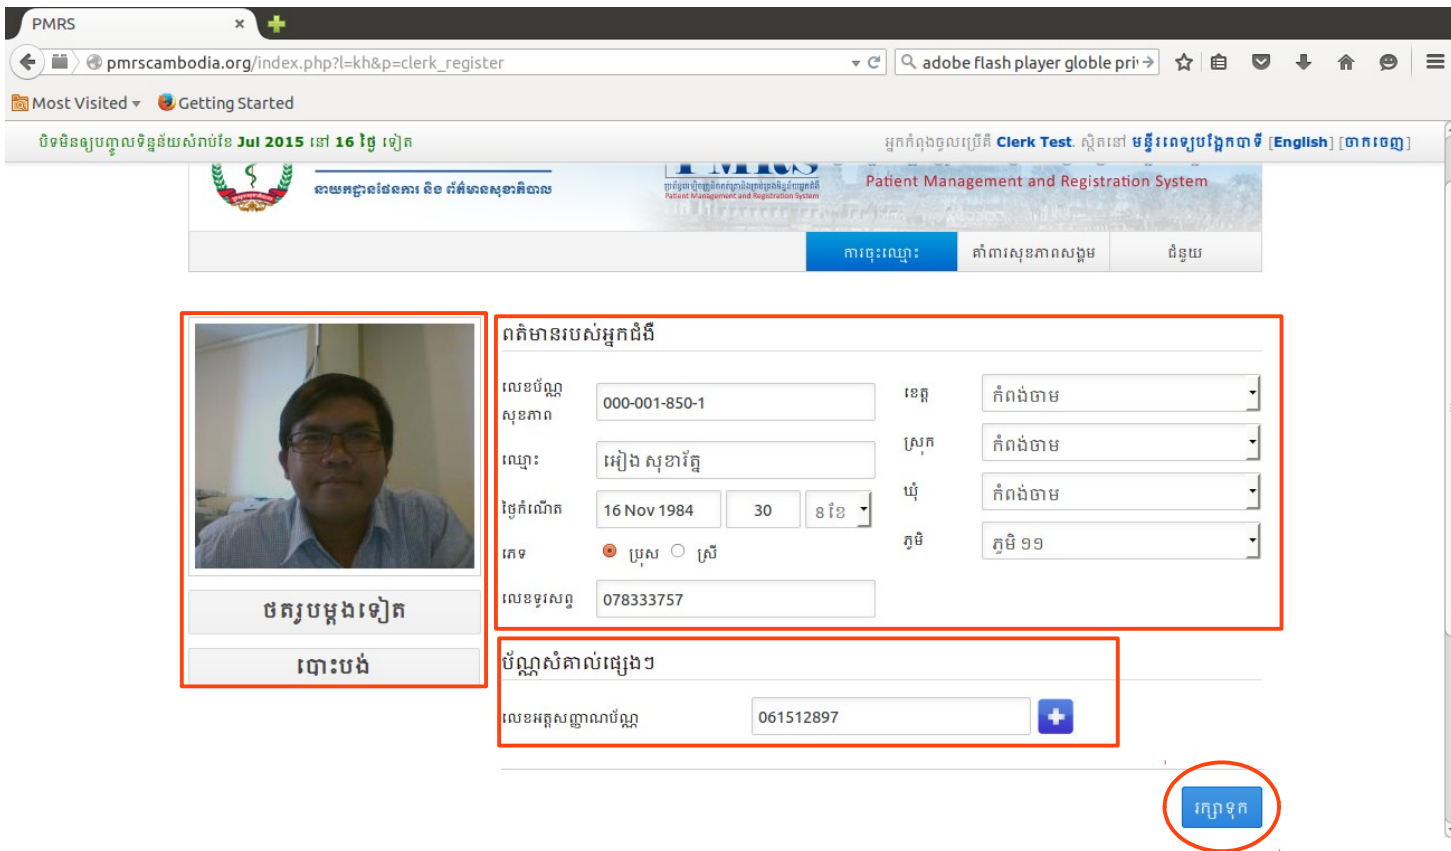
PMRS ×

pmrscambodia.org/index.php?l=kh&p=clerk_register

adobe flash player globle pri

Most Visited Getting Started

បិទមិនឲ្យបញ្ចូលទិន្នន័យសំរាប់ខែ Jul 2015 នៅ 16 ថ្ងៃ ទៀត

អ្នកកំពុងចូលប្រើគឺ Clerk Test. ស្ថិតនៅ មន្ទីរពេទ្យបង្អែកបាទី [English] [ចាកចេញ]

នាយកដ្ឋានផែនការ និង ព័ត៌មានសុខាភិបាល

Patient Management and Registration System

ការចុះឈ្មោះ | គាំពារសុខភាពសង្គម | ជំនួយ

ថតរូបម្តងទៀត

បោះបង់

ពត៌មានរបស់អ្នកជំងឺ

លេខប័ណ្ណសុខភាព 000-001-850-1

ឈ្មោះ អៀង សុខាវត្តី

ថ្ងៃកំណើត 16 Nov 1984 | 30 | 8 ខែ

ភេទ ប្រុស ស្រី

លេខទូរសព្ទ 078333757

ខេត្ត កំពង់ចាម

ស្រុក កំពង់ចាម

ឃុំ កំពង់ចាម

ភូមិ ភូមិ ១១

ប័ណ្ណសំគាល់ផ្សេងៗ

លេខអត្តសញ្ញាណប័ណ្ណ 061512897

រក្សាទុក